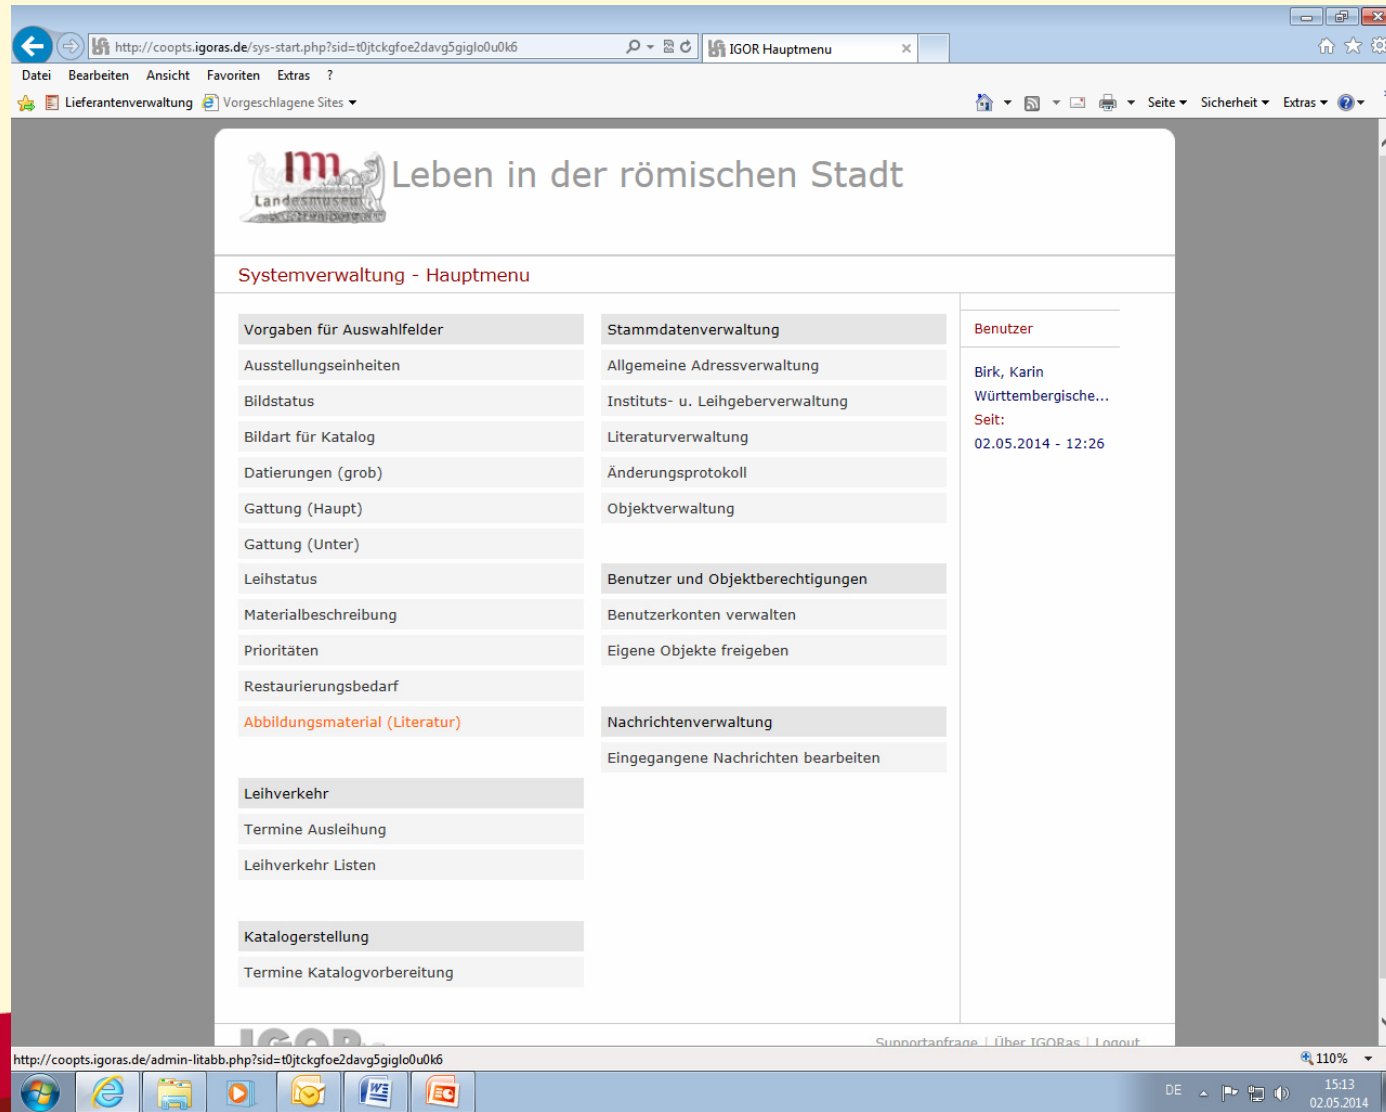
http://coopts.igoras.de/sys-start.php?sid=t0jtckgfoe2davg5giglo0u0k6

IGOR Hauptmenu

Datei Bearbeiten Ansicht Favoriten Extras ?

Lieferantenverwaltung Vorgeschlagene Sites

Seite Sicherheit Extras

Landesmuseum Württemberg

Leben in der römischen Stadt

Systemverwaltung - Hauptmenu

Vorgaben für Auswahlfelder
Ausstellungseinheiten
Bildstatus
Bildart für Katalog
Datierungen (grob)
Gattung (Haupt)
Gattung (Unter)
Leihstatus
Materialbeschreibung
Prioritäten
Restaurierungsbedarf
Abbildungsmaterial (Literatur)

Leihverkehr
Termine Ausleihung
Leihverkehr Listen

Katalogerstellung
Termine Katalogvorbereitung

Stammdatenverwaltung
Allgemeine Adressverwaltung
Instituts- u. Leihgeberverwaltung
Literaturverwaltung
Änderungsprotokoll
Objektverwaltung

Benutzer und Objektberechtigungen
Benutzerkonten verwalten
Eigene Objekte freigeben

Nachrichtenverwaltung
Eingegangene Nachrichten bearbeiten

Benutzer
Birk, Karin
Württembergische...
Seit:
02.05.2014 - 12:26

Supportanfrage | Über IGORas | Logout

http://coopts.igoras.de/admin-litabb.php?sid=t0jtckgfoe2davg5giglo0u0k6

110%

DE 15:13 02.05.2014